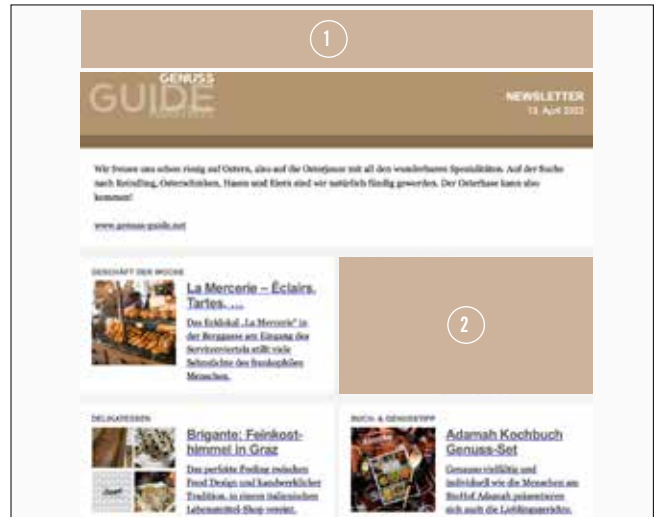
1

GENUSS
GUIDE

NEWSLETTER
13. April 2022

Wir freuen uns schon riesig auf Ostern, also auf die Osterjause mit all den wunderbaren Spezialitäten. Auf der Suche nach Reindling, Osterschinken, Hasen und Eiern sind wir natürlich fündig geworden. Der Osterhase kann also kommen!

www.genuss-guide.net

GESCHÄFT DER WOCHE

La Mercerie – Éclairs, Tartes, ...

Das Ecklokal „La Mercerie" in der Berggasse am Eingang des Servitenviertels stillt viele Sehnsüchte des frankophilen Menschen.

2

DELIKATESSEN

Brigante: Feinkosthimmel in Graz

Das perfekte Pairing zwischen Food Design und handwerklicher Tradition, in einem italienischen Lebensmittel-Shop vereint.

BUCH & GENUSSTIPP

Adamah Kochbuch Genuss-Set

Genauso vielfältig und individuell wie die Menschen am BioHof Adamah präsentieren sich auch die Lieblingsgerichte.